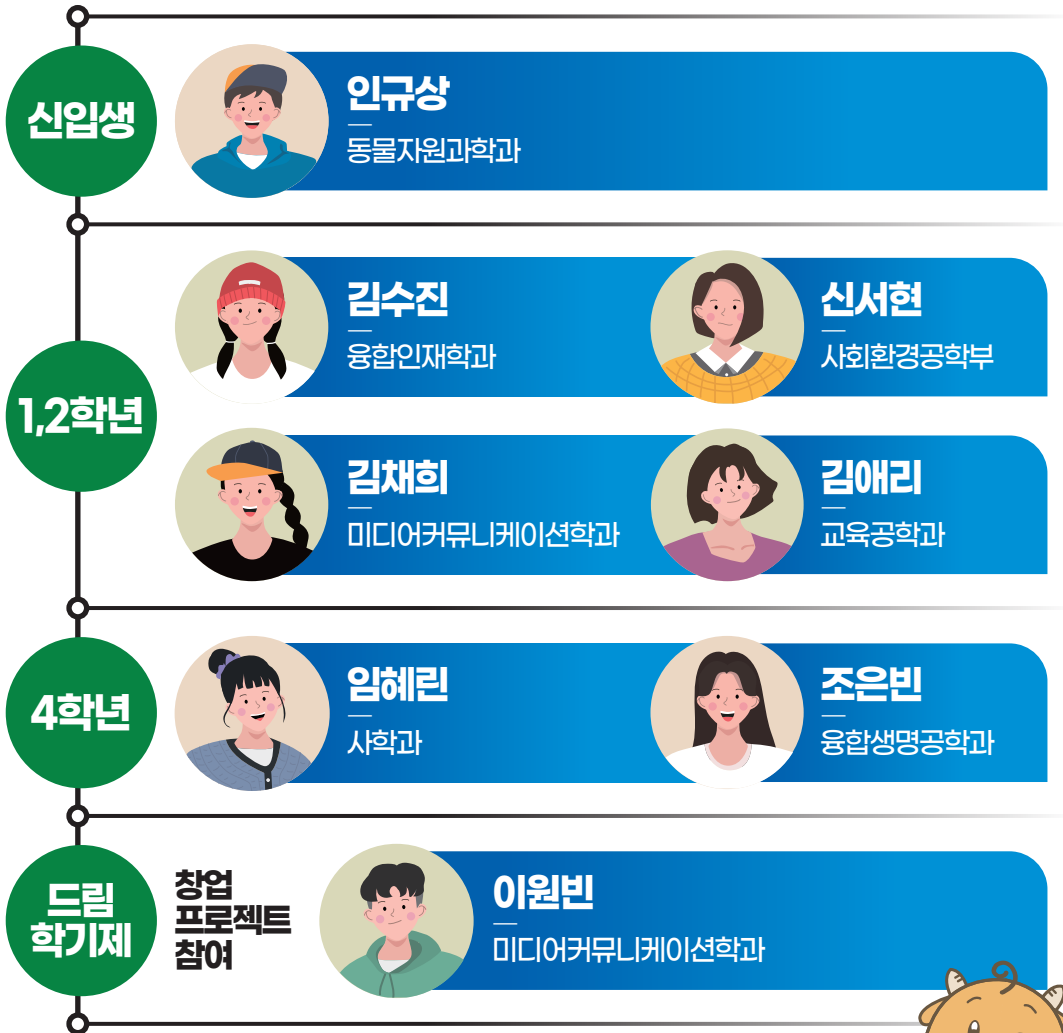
신입생

인규상
동물자원과학과

1,2학년

김수진
융합인재학과

신서현
사회환경공학부

김채희
미디어커뮤니케이션학과

김애리
교육공학과

4학년

임혜린
사학과

조은빈
융합생명공학과

드림 학기제

창업 프로젝트 참여

이원빈
미디어커뮤니케이션학과